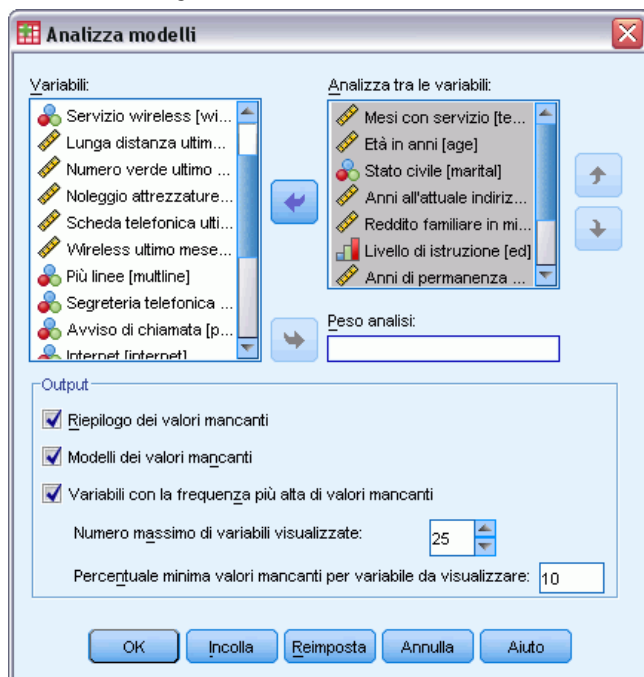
Analizza modelli

Variabili:
Servizio wireless [wi...
Lunga distanza ultim...
Numero verde ultimo ...
Noleggio attrezzature...
Scheda telefonica ulti...
Wireless ultimo mese...
Più linee [multline]
Segreteria telefonica ...
Avviso di chiamata [p...
Internet [internet]

Analizza tra le variabili:
Mesi con servizio [te...
Età in anni [age]
Stato civile [marital]
Anni all'attuale indiriz...
Reddito familiare in mi...
Livello di istruzione [ed]
Anni di permanenza ...

Peso analisi:

Output
Riepilogo dei valori mancanti
Modelli dei valori mancanti
Variabili con la frequenza più alta di valori mancanti
Numero massimo di variabili visualizzate: 25
Percentuale minima valori mancanti per variabile da visualizzare: 10

OK Incolla Reimposta Annulla Aiuto